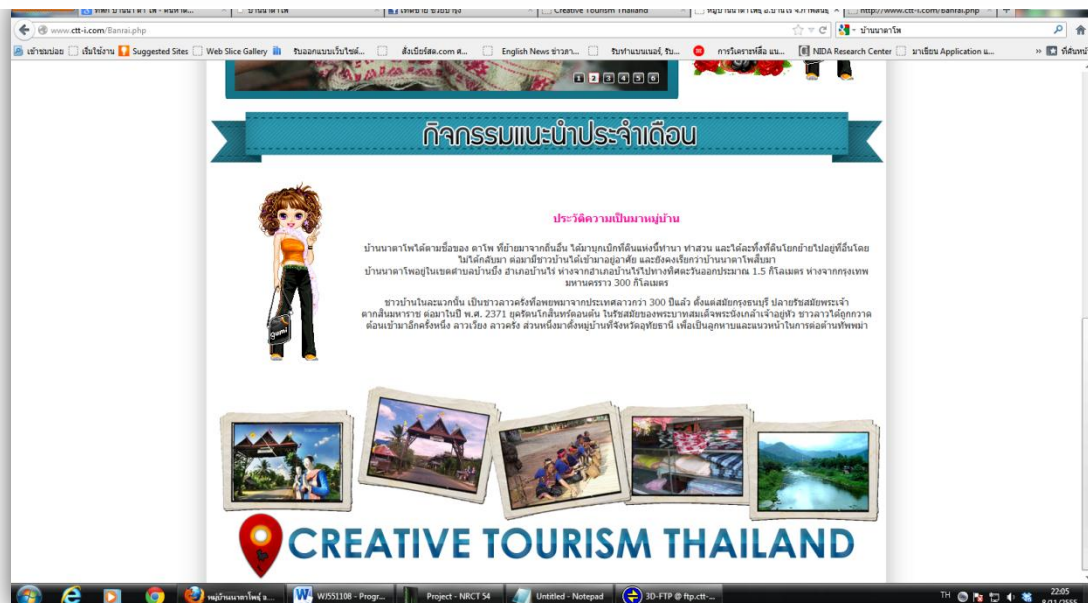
www.ctt-i.com/Banrai.php

บ้านนาตาโพ

Creative Tourism Thailand

http://www.ctt-i.com/Banrai.php

เข้าชมบ่อย เริ่มใช้งาน Suggested Sites Web Slice Gallery รับออกแบบเว็บไซต์... สั่งเบียร์สด.com ส... English News ข่าวภา... รับทำแบนเนอร์, รับ... การวิเคราะห์สื่อ แน... NIDA Research Center มาเขียน Application แ... ที่คั่นหน้า

1 2 3 4 5 6

กิจกรรมแนะนำประจำเดือน

ประวัติความเป็นมาหมู่บ้าน

บ้านนาตาโพได้ตามชื่อของ ตาโพ ที่ย้ายมาจากถิ่นอื่น ได้มาบุกเบิกที่ดินแห่งนี้ทำนา ทำสวน และได้ละทิ้งที่ดินโยกย้ายไปอยู่ที่อื่นโดยไม่ได้กลับมา ต่อมามีชาวบ้านได้เข้ามาอยู่อาศัย และยังคงเรียกว่าบ้านนาตาโพสืบมา
บ้านนาตาโพอยู่ในเขตตำบลบ้านบึ่ง อำเภอบ้านไร่ ห่างจากอำเภอบ้านไร่ไปทางทิศตะวันออกประมาณ 1.5 กิโลเมตร ห่างจากกรุงเทพมหานครราว 300 กิโลเมตร

ชาวบ้านในละแวกนี้ เป็นชาวลาวครั่งที่อพยพมาจากประเทศลาวกว่า 300 ปีแล้ว ตั้งแต่สมัยกรุงธนบุรี ปลายรัชสมัยพระเจ้าตากสินมหาราช ต่อมาในปี พ.ศ. 2371 ยุครัตนโกสินทร์ตอนต้น ในรัชสมัยของพระบาทสมเด็จพระนั่งเกล้าเจ้าอยู่หัว ชาวลาวได้ถูกกวาดต้อนเข้ามาอีกครั้งหนึ่ง ลาวเวียง ลาวครั่ง ส่วนหนึ่งมาตั้งหมู่บ้านที่จังหวัดอุทัยธานี เพื่อเป็นลูกหาบและแนวหน้าในการต่อต้านทัพพม่า

CREATIVE TOURISM THAILAND

หมู่บ้านนาตาโพ(ส...  WJ551108 - Progr...  Project - NRCT 54  Untitled - Notepad  3D-FTP @ ftp.ctt-...  TH  22:05